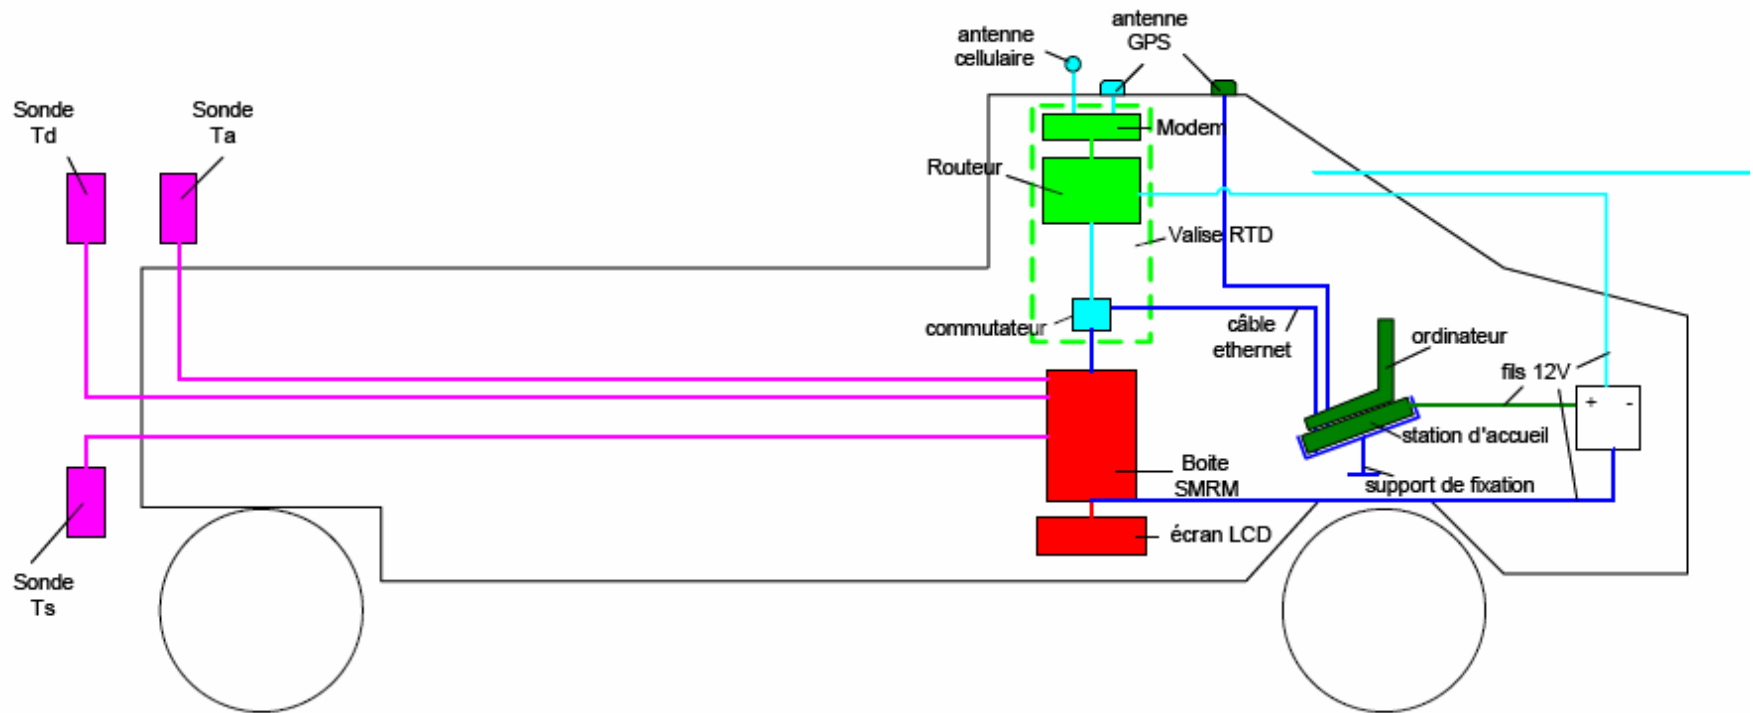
antenne cellulaire

antenne GPS

Sonde Td

Sonde Ta

Modem

Routeur

Valise RTD

commutateur

câble ethernet

ordinateur

fils 12V

+

-

station d'accueil

Boite SMRM

support de fixation

écran LCD

Sonde Ts